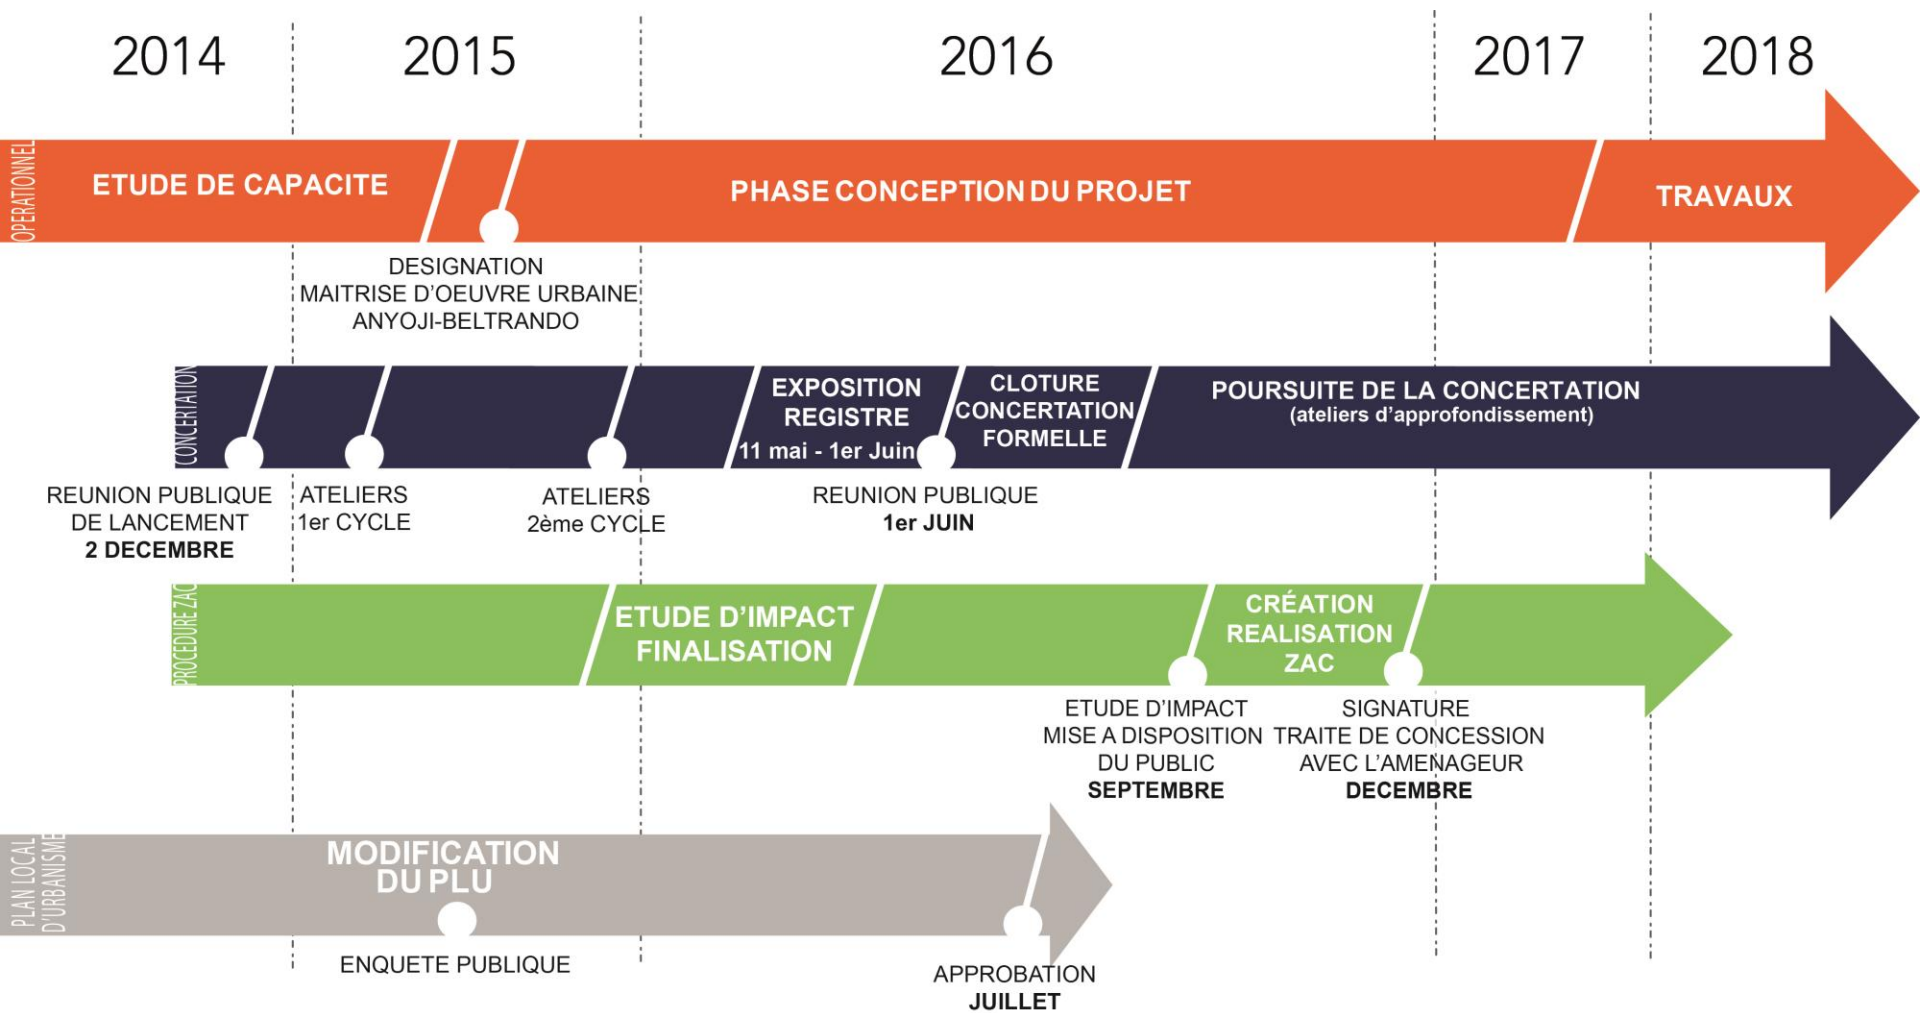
2014 2015 2016 2017 2018

OPERATIONNEL

ETUDE DE CAPACITE

PHASE CONCEPTION DU PROJET

TRAVAUX

DESIGNATION
MAITRISE D'OEUVRE URBAINE
ANYOJI-BELTRANDO

CONCERTATION

EXPOSITION REGISTRE
11 mai - 1er Juin

CLOTURE CONCERTATION FORMELLE

POURSUITE DE LA CONCERTATION
(ateliers d'approfondissement)

REUNION PUBLIQUE DE LANCEMENT
2 DECEMBRE

ATELIERS
1er CYCLE

ATELIERS
2ème CYCLE

REUNION PUBLIQUE
1er JUIN

PROCEDURE ZAC

ETUDE D'IMPACT FINALISATION

CRÉATION REALISATION ZAC

ETUDE D'IMPACT
MISE A DISPOSITION DU PUBLIC
SEPTEMBRE

SIGNATURE
TRAITE DE CONCESSION AVEC L'AMENAGEUR
DECEMBRE

PLAN LOCAL D'URBANISME

MODIFICATION DU PLU

ENQUETE PUBLIQUE

APPROBATION
JUILLET